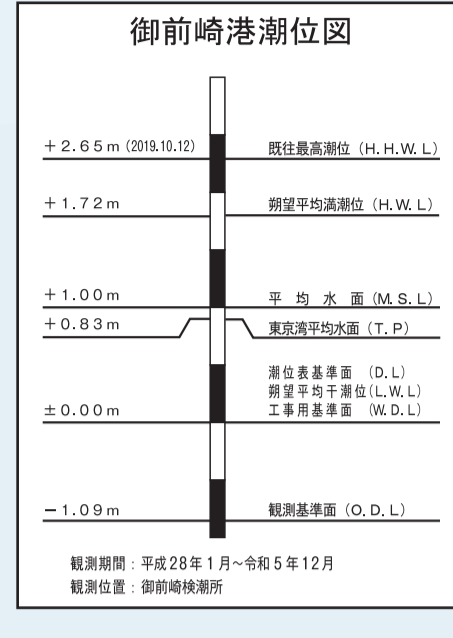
御前崎港潮位図

+2.65m (2019.10.12)
既往最高潮位 (H. H. W. L)

+1.72m
朔望平均満潮位 (H. W. L)

+1.00m
平 均 水 面 (M. S. L)

+0.83m
東京湾平均水面 (T. P)

潮位表基準面 (D. L)
朔望平均干潮位 (L. W. L)
±0.00m
工事用基準面 (W. D. L)

−1.09m
観測基準面 (O. D. L)

観測期間：平成28年1月～令和5年12月
観測位置：御前崎検潮所